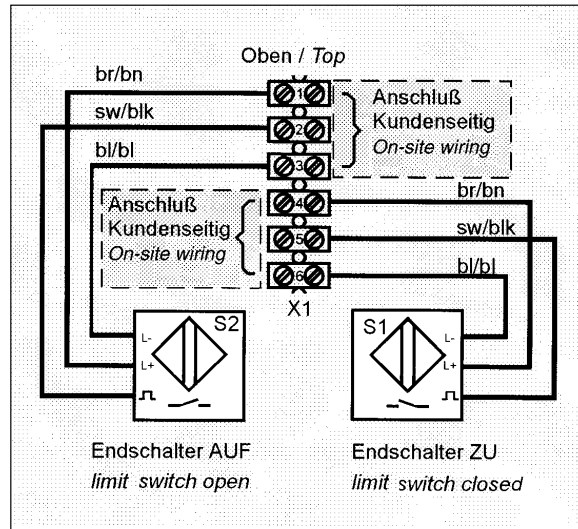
Oben / *Top*

br/bn
sw/blk
bl/bl

1
2
3

Anschluß
Kundenseitig
*On-site wiring*

Anschluß
Kundenseitig
*On-site wiring*

4
5
6

br/bn
sw/blk
bl/bl

X1

S2
L-
L+

S1
L-
L+

Endschalter AUF
*limit switch open*

Endschalter ZU
*limit switch closed*